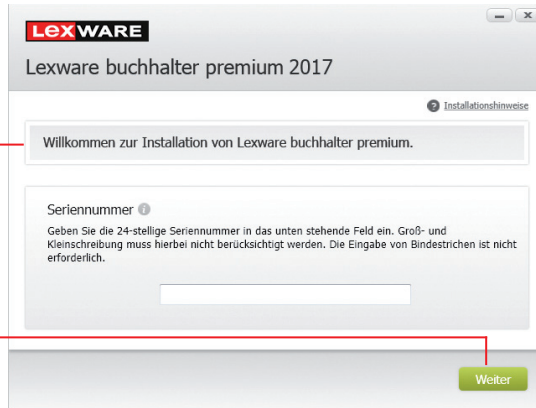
LEXWARE

Lexware buchhalter premium 2017

Installationshinweise

Willkommen zur Installation von Lexware buchhalter premium.

Seriennummer

Geben Sie die 24-stellige Seriennummer in das unten stehende Feld ein. Groß- und Kleinschreibung muss hierbei nicht berücksichtigt werden. Die Eingabe von Bindestrichen ist nicht erforderlich.

Weiter